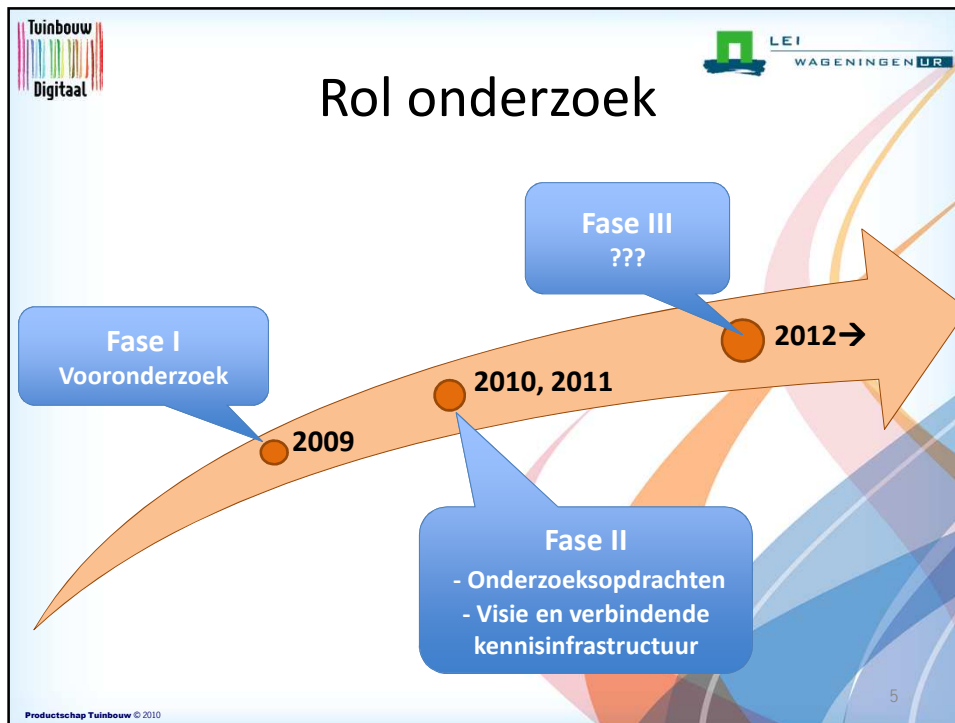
Tuinbouw Digitaal

LEI WAGENINGEN UR

Rol onderzoek

Fase III
???

2012→

Fase I
Vooronderzoek

2010, 2011

2009

Fase II
- Onderzoeksopdrachten
- Visie en verbindende kennisinfrastructuur

5

Productschap Tuinbouw © 2010